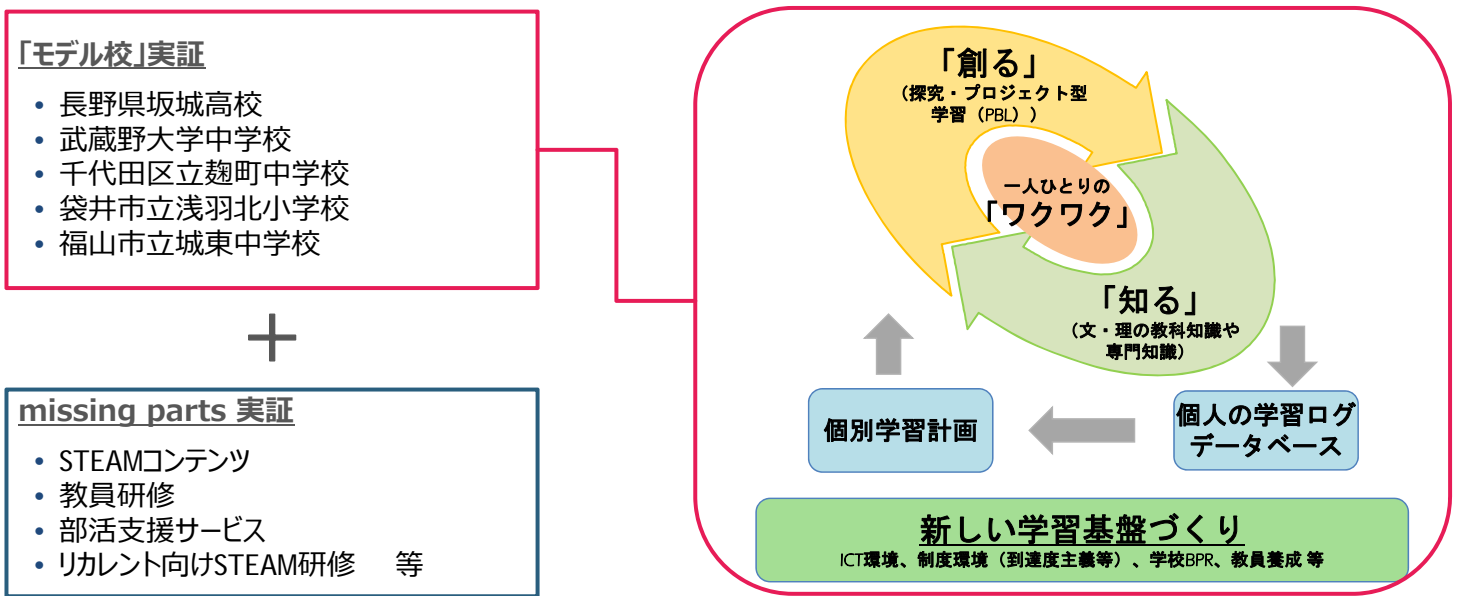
「モデル校」実証

- 長野県坂城高校
- 武蔵野大学中学校
- 千代田区立麹町中学校
- 袋井市立浅羽北小学校
- 福山市立城東中学校

＋

missing parts 実証

- STEAMコンテンツ
- 教員研修
- 部活支援サービス
- リカレント向けSTEAM研修　等

「創る」
（探究・プロジェクト型学習（PBL））

一人ひとりの
「ワクワク」

「知る」
（文・理の教科知識や専門知識）

個別学習計画

個人の学習ログデータベース

新しい学習基盤づくり
ICT環境、制度環境（到達度主義等）、学校BPR、教員養成 等